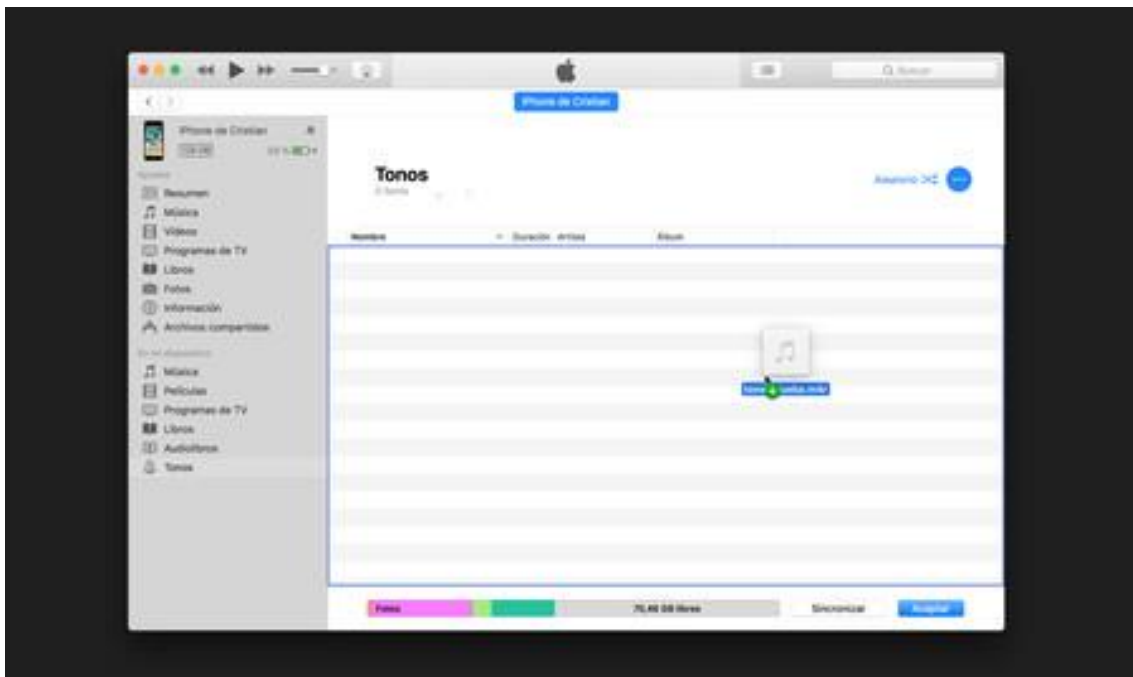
Q Buscar

iPhone de Cristian

iPhone de Cristian
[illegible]

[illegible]
Resumen
Música
Vídeos
Programas de TV
Libros
Fotos
Información
Archivos compartidos

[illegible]
Música
Películas
Programas de TV
Libros
Audiolibros
Tonos

Tonos
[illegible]

Aleatorio

Nombre
Duración
Artista
Álbum

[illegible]

Fotos
70,46 GB libres
Sincronizar
Aceptar